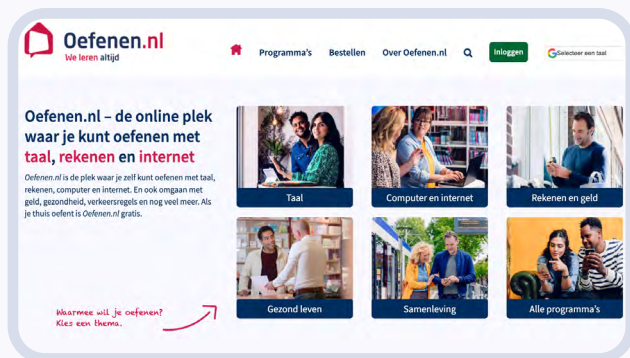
Oefenen.nl
We leren altijd

Programma's Bestellen Over Oefenen.nl Inloggen Selecteer een taal

Oefenen.nl – de online plek waar je kunt oefenen met taal, rekenen en internet

Oefenen.nl is de plek waar je zelf kunt oefenen met taal, rekenen, computer en internet. En ook omgaan met geld, gezondheid, verkeersregels en nog veel meer. Als je thuis oefent is Oefenen.nl gratis.

Waarmee wil je oefenen? Kies een thema.

Taal

Computer en internet

Rekenen en geld

Gezond leven

Samenleving

Alle programma's